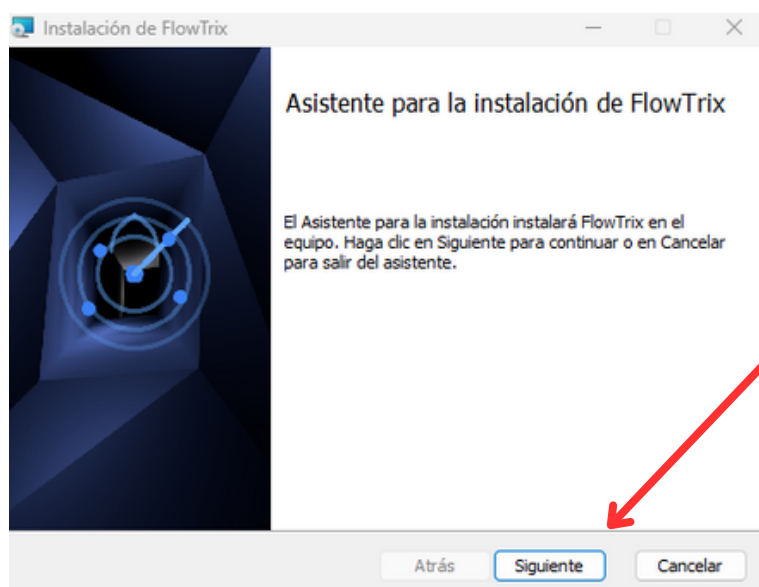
Instalación de FlowTrix

Asistente para la instalación de FlowTrix

El Asistente para la instalación instalará FlowTrix en el equipo. Haga clic en Siguiente para continuar o en Cancelar para salir del asistente.

Atrás Siguiente Cancelar